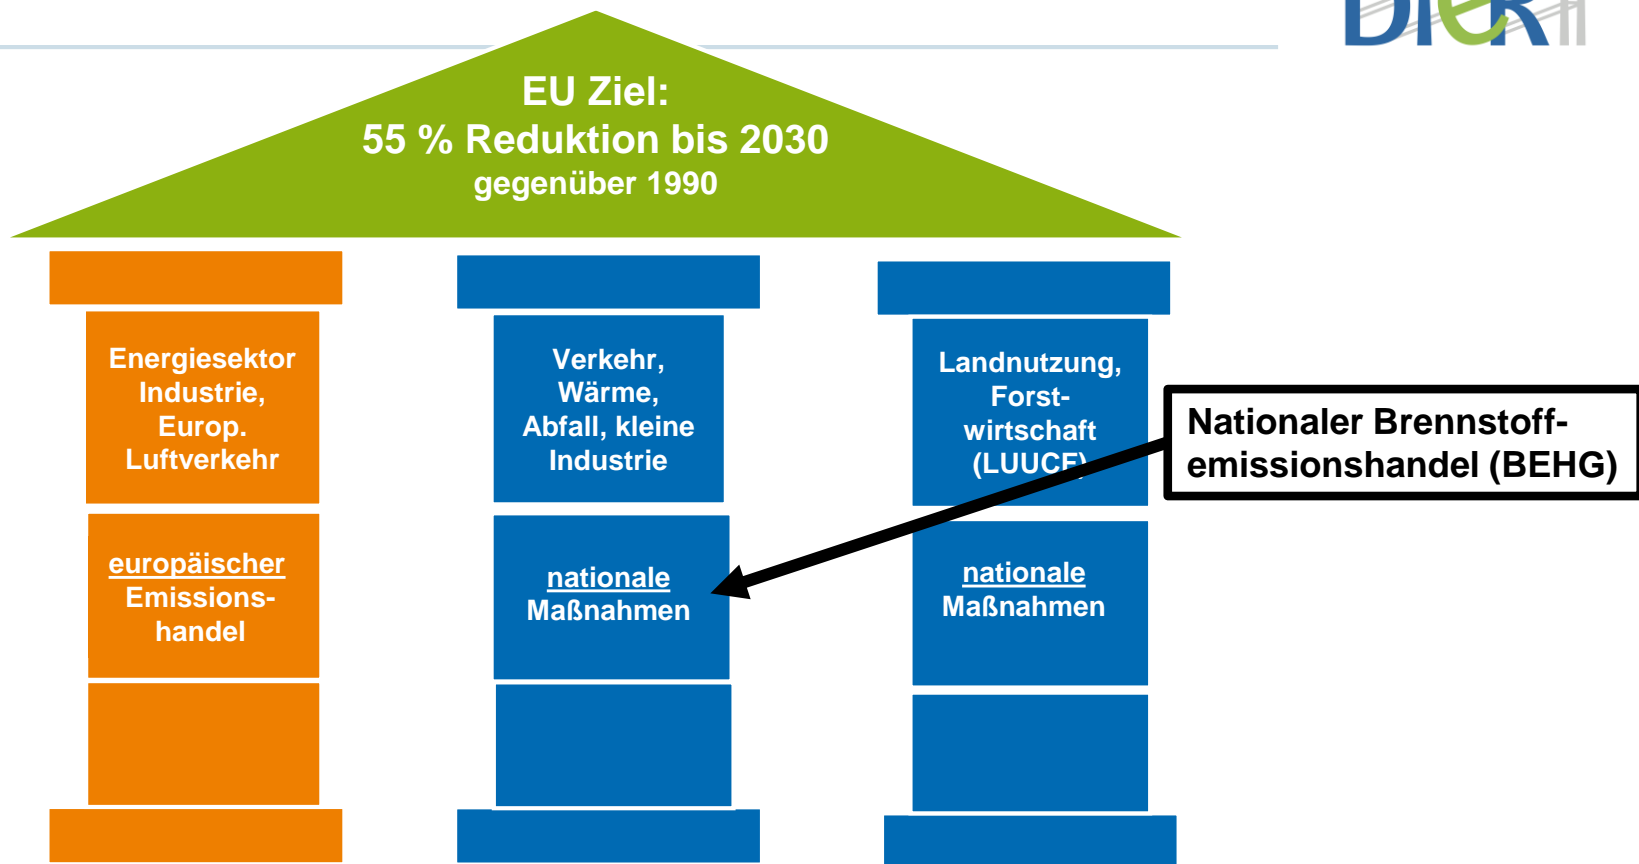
DIER

EU Ziel:
55 % Reduktion bis 2030
gegenüber 1990

Energiesektor Industrie, Europ. Luftverkehr

europäischer Emissionshandel

Verkehr, Wärme, Abfall, kleine Industrie

nationale Maßnahmen

Landnutzung, Forstwirtschaft (LUUC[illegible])

nationale Maßnahmen

Nationaler Brennstoffemissionshandel (BEHG)